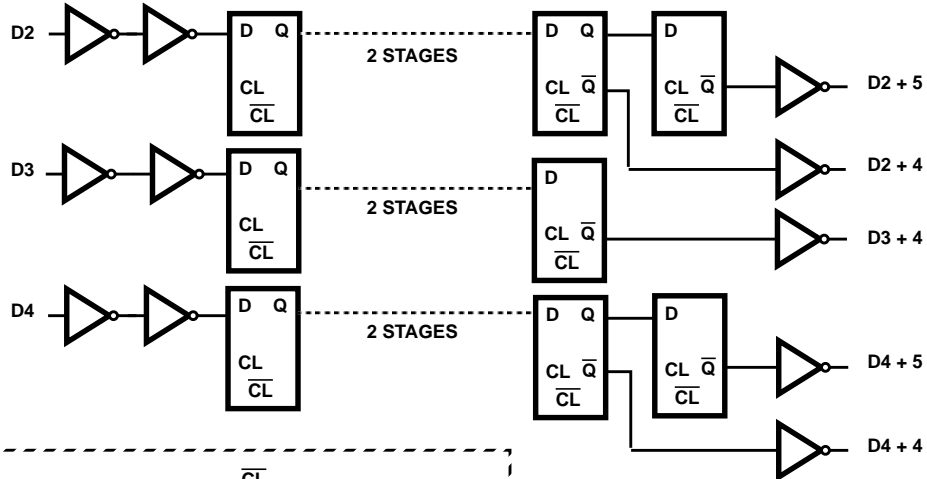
D2

D Q

CL
$\overline{CL}$

2 STAGES

D Q

CL $\overline{Q}$
$\overline{CL}$

D

CL $\overline{Q}$
$\overline{CL}$

D2 + 5

D2 + 4

D3

D Q

CL
$\overline{CL}$

2 STAGES

D

CL $\overline{Q}$
$\overline{CL}$

D3 + 4

D4

D Q

CL
$\overline{CL}$

2 STAGES

D Q

CL $\overline{Q}$
$\overline{CL}$

D

CL $\overline{Q}$
$\overline{CL}$

D4 + 5

D4 + 4

$\overline{CL}$